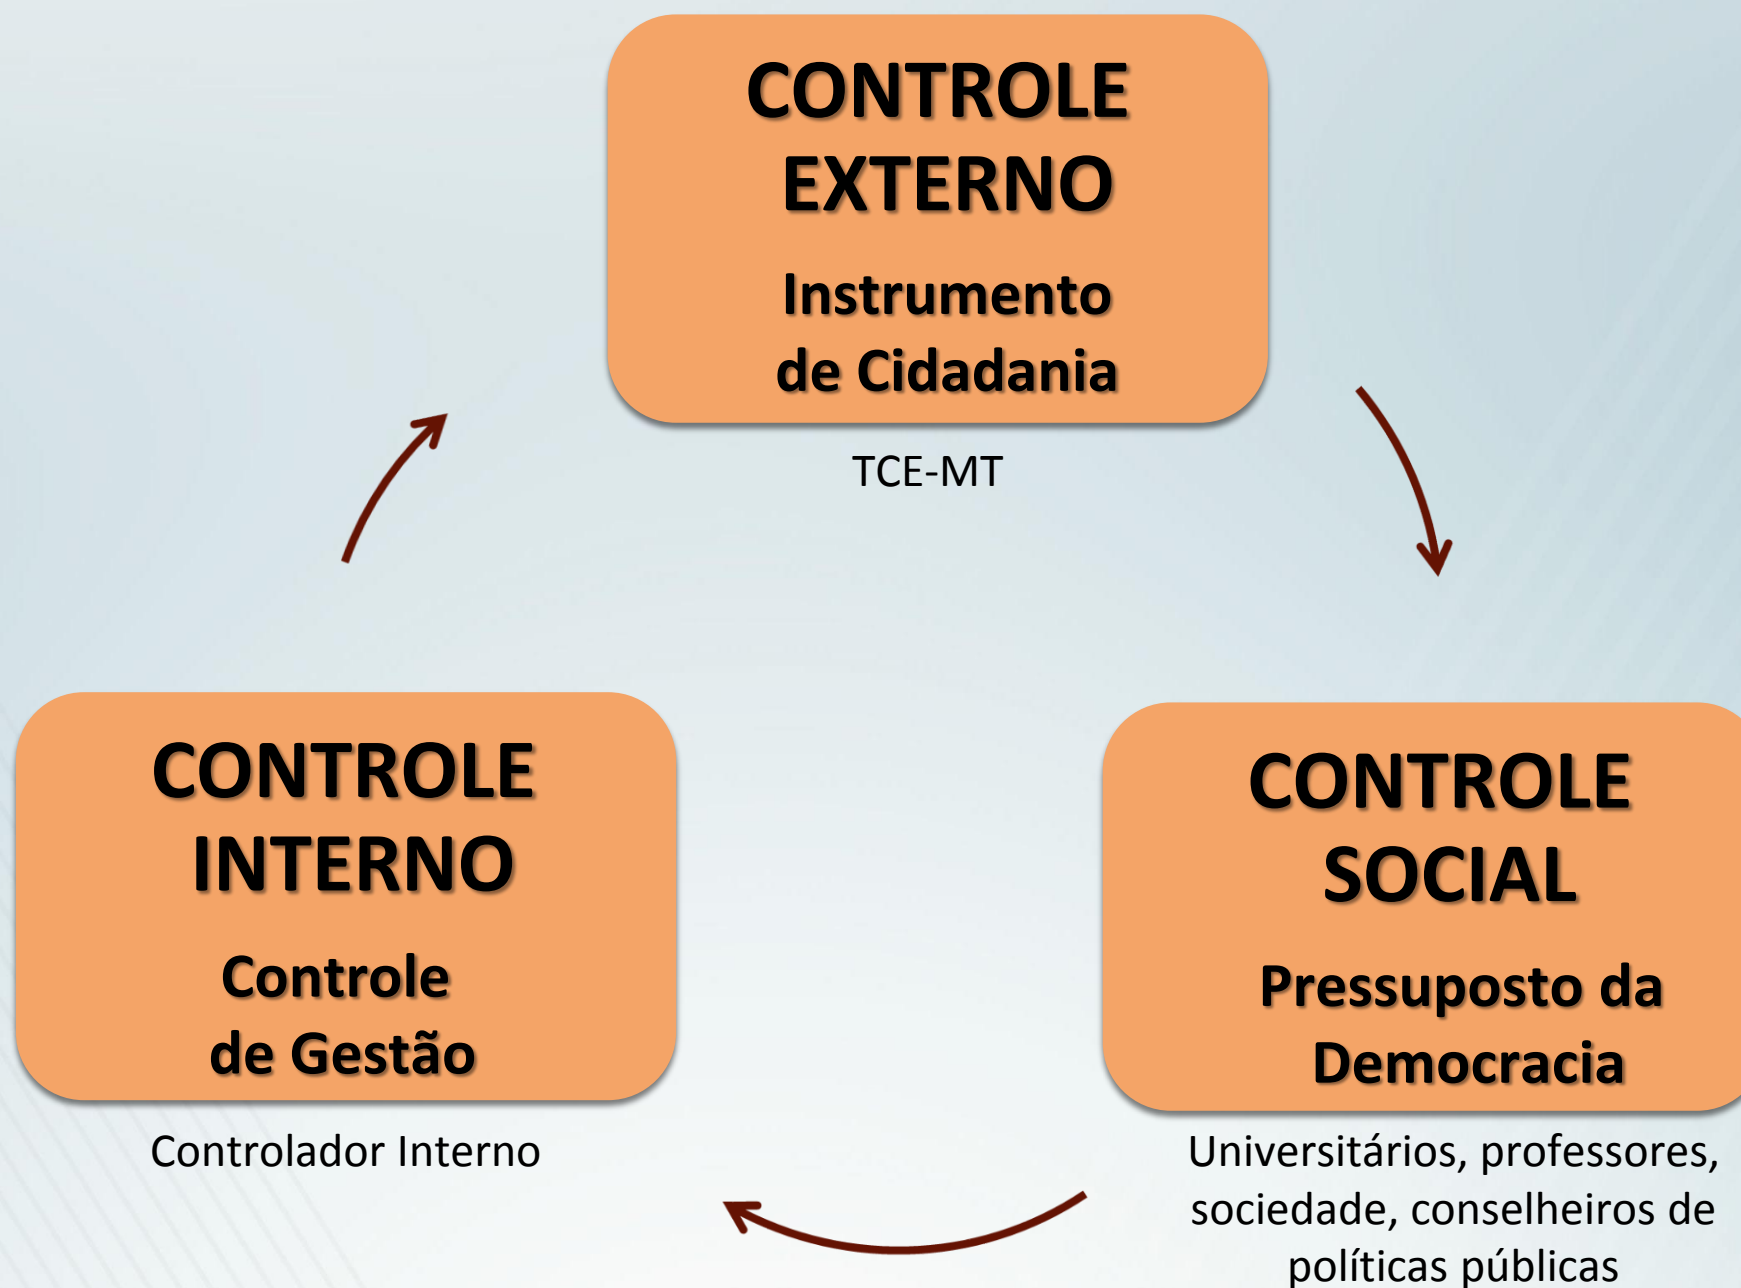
CONTROLE EXTERNO

Instrumento de Cidadania

TCE-MT

CONTROLE INTERNO

Controle de Gestão

Controlador Interno

CONTROLE SOCIAL

Pressuposto da Democracia

Universitários, professores, sociedade, conselheiros de políticas públicas